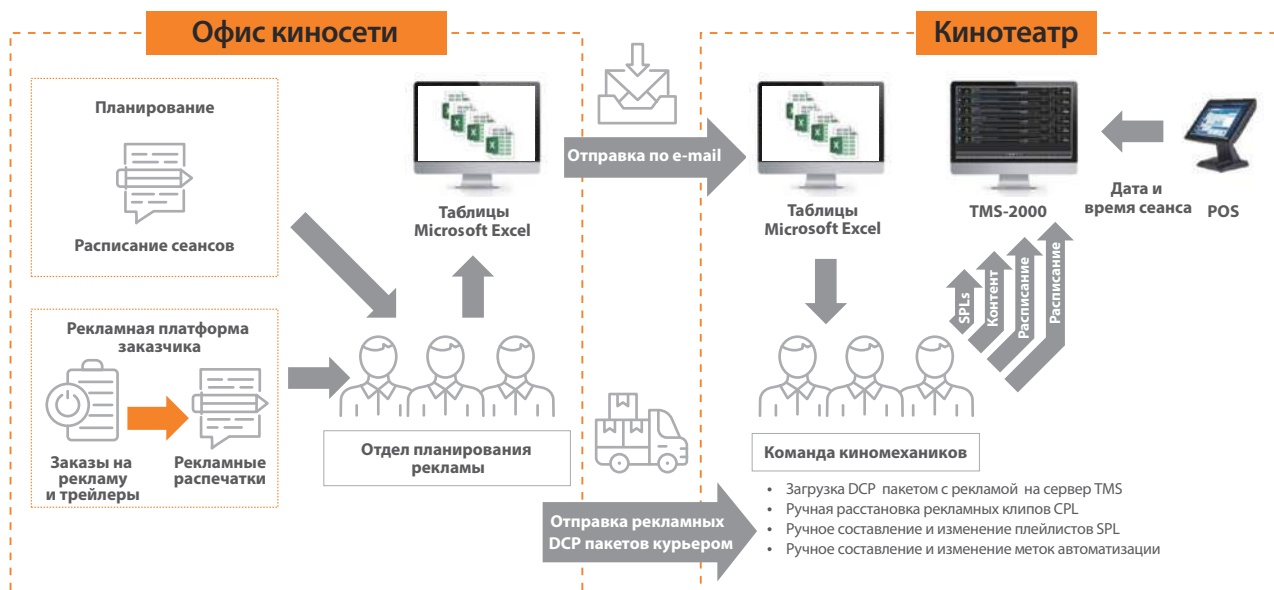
Офис киносети

Кинотеатр

Планирование

Расписание сеансов

Таблицы Microsoft Excel

Отправка по e-mail

Таблицы Microsoft Excel

TMS-2000

Дата и время сеанса

POS

Рекламная платформа заказчика

Заказы на рекламу и трейлеры

Рекламные распечатки

Отдел планирования рекламы

SPLs

Контент

Расписание

Расписание

Команда киномехаников

• Загрузка DCP пакетом с рекламой на сервер TMS
• Ручная расстановка рекламных клипов CPL
• Ручное составление и изменение плейлистов SPL
• Ручное составление и изменение меток автоматизации

Отправка рекламных DCP пакетов курьером